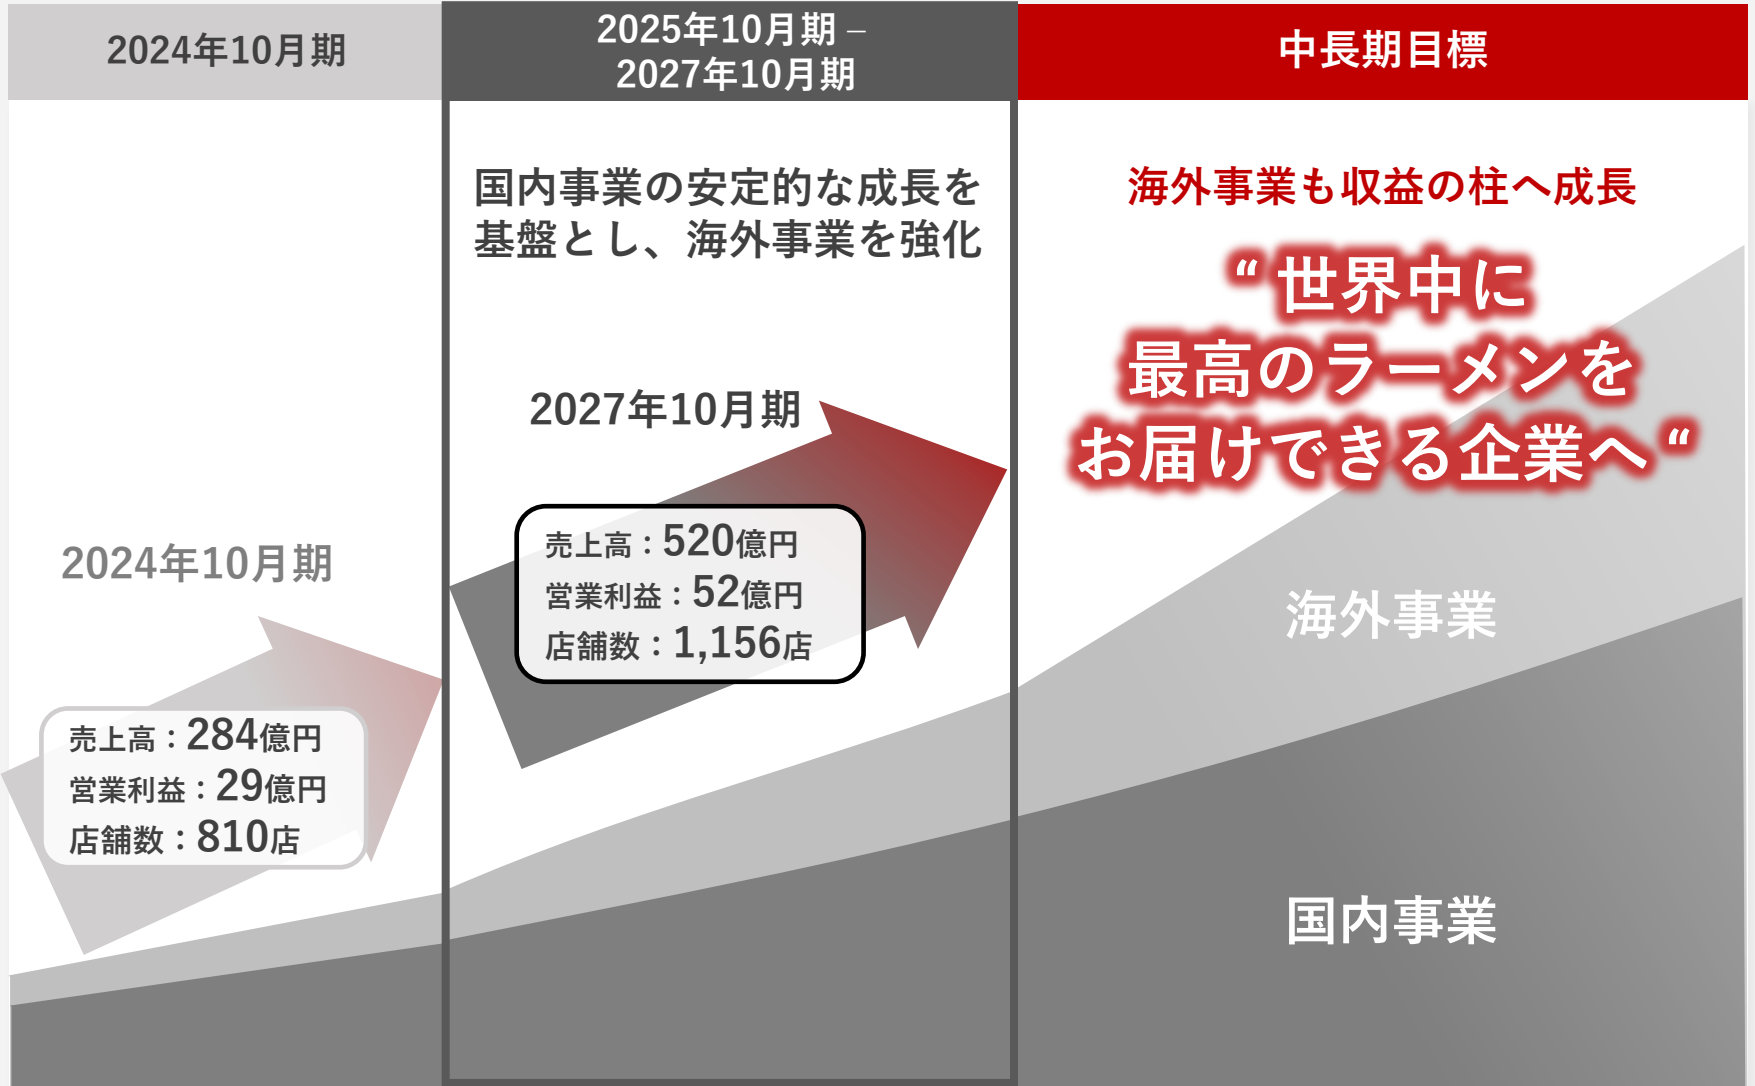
2024年10月期

2025年10月期 –
2027年10月期

中長期目標

2024年10月期

売上高：284億円
営業利益：29億円
店舗数：810店

国内事業の安定的な成長を基盤とし、海外事業を強化

2027年10月期

売上高：520億円
営業利益：52億円
店舗数：1,156店

海外事業も収益の柱へ成長

“世界中に
最高のラーメンを
お届けできる企業へ“

海外事業

国内事業